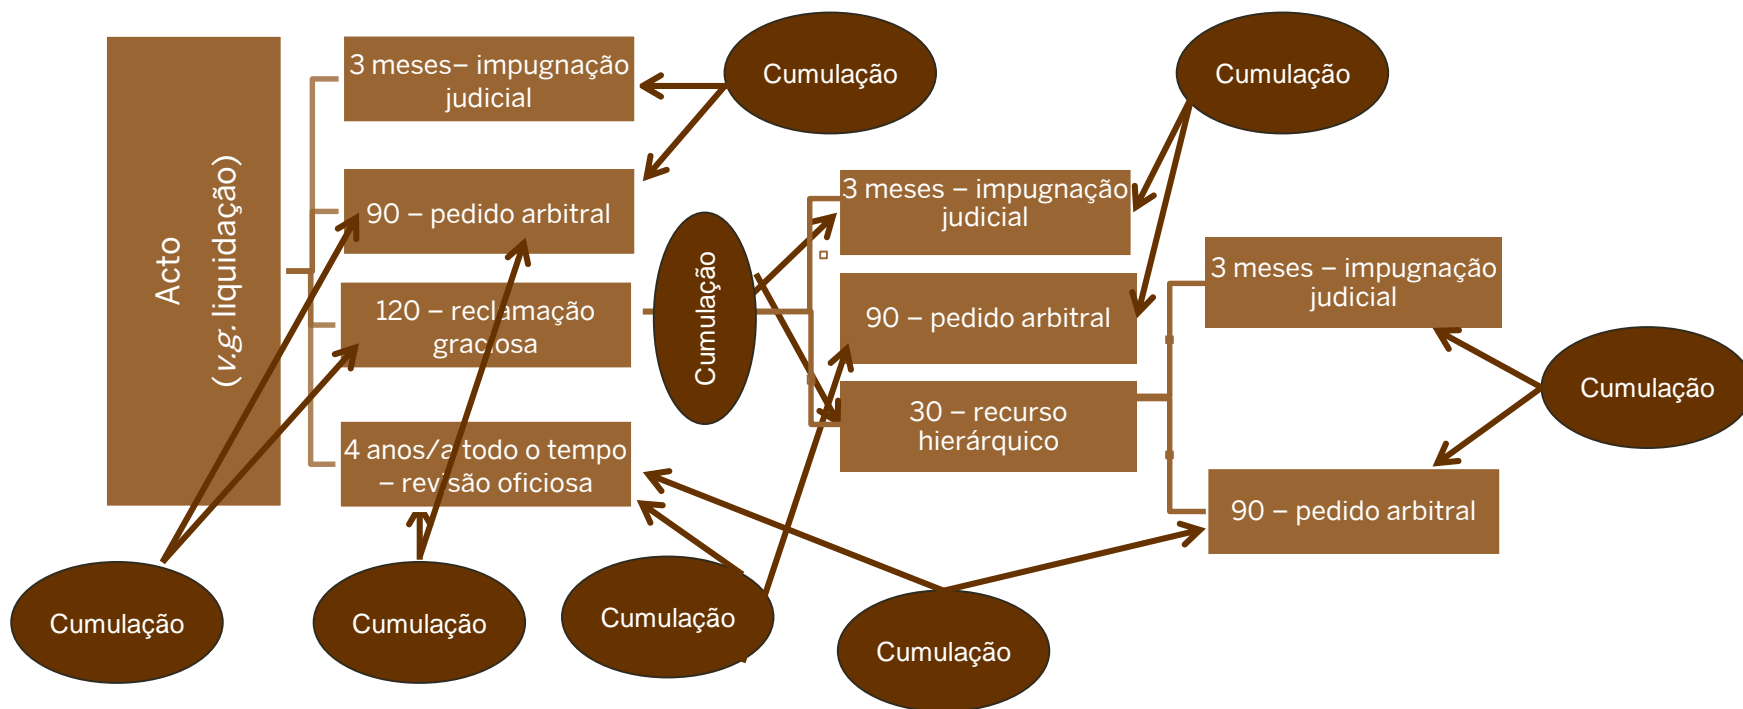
Acto
(v.g. liquidação)

3 meses– impugnação judicial

90 – pedido arbitral

120 – reclamação graciosa

4 anos/a todo o tempo – revisão oficiosa

Cumulação

Cumulação

3 meses – impugnação judicial

90 – pedido arbitral

30 – recurso hierárquico

Cumulação

3 meses – impugnação judicial

90 – pedido arbitral

Cumulação

Cumulação

Cumulação

Cumulação

Cumulação